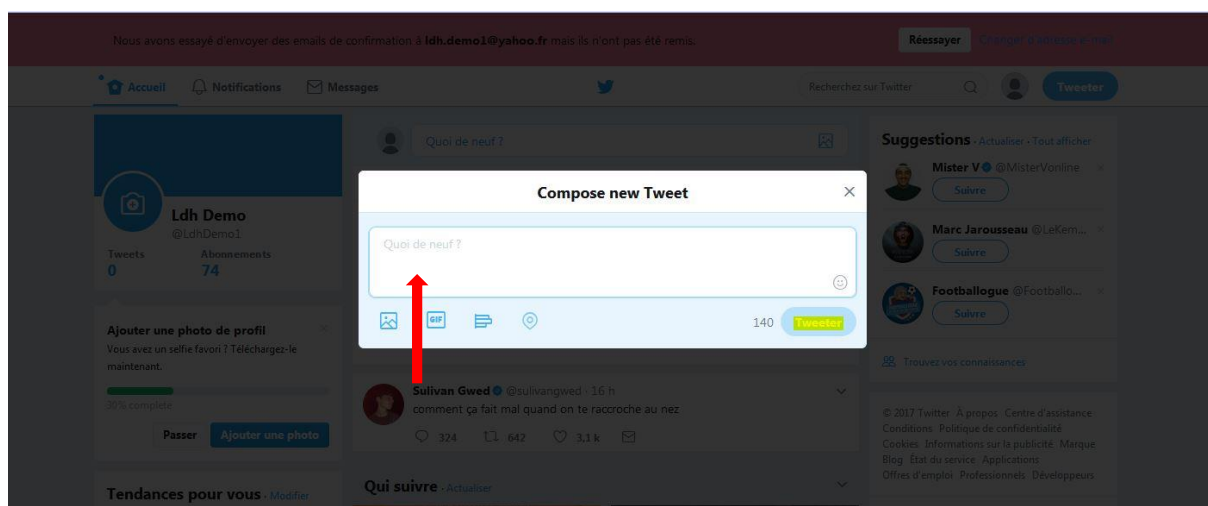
Nous avons essayé d'envoyer des emails de confirmation à ldh.demo1@yahoo.fr mais ils n'ont pas été remis.

Réessayer

Changer d'adresse email

Accueil

Notifications

Messages

Recherchez sur Twitter

Tweeter

Quoi de neuf ?

Ldh Demo
@LdhDemo1

Tweets
0

Abonnements
74

Ajouter une photo de profil
Vous avez un selfie favori ? Téléchargez-le maintenant.

30 % complété

Passer

Ajouter une photo

Tendances pour vous · Modifier

Compose new Tweet

Quoi de neuf ?

GIF

140

Tweeter

Sulivan Gwed @sulivangwed · 16 h
comment ça fait mal quand on te raccroche au nez

324

642

3,1 k

Qui suivre · Actualiser

Suggestions · Actualiser · Tout afficher

Mister V @MisterVonline

Suivre

Marc Jarousseau @LeKem...

Suivre

Footballogue @Footballo...

Suivre

Trouvez vos connaissances

© 2017 Twitter À propos Centre d'assistance Conditions Politique de confidentialité Cookies Informations sur la publicité Marque Blog État du service Applications Offres d'emploi Professionnels Développeurs